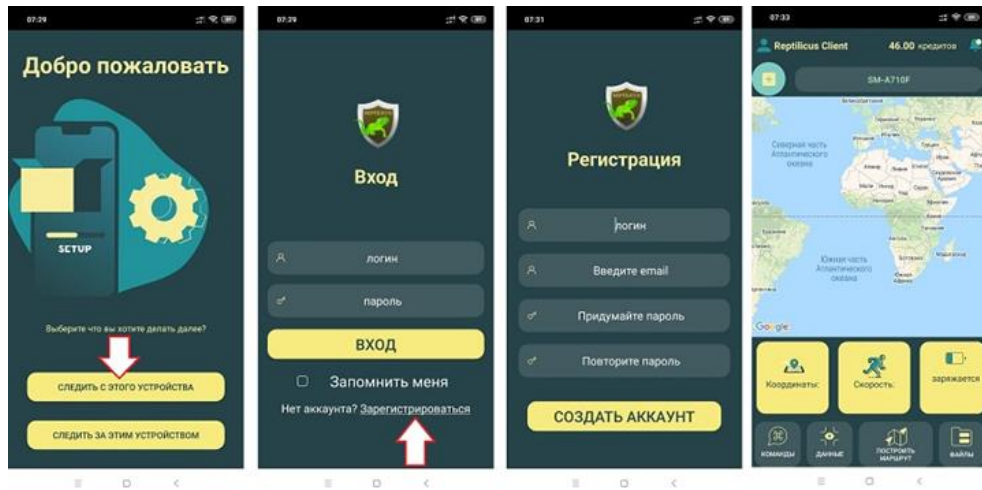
07:29

Добро пожаловать

SETUP

Выберите что вы хотите делать далее?

СЛЕДИТЬ С ЭТОГО УСТРОЙСТВА

СЛЕДИТЬ ЗА ЭТИМ УСТРОЙСТВОМ

07:29

Вход

логин

пароль

ВХОД

Запомнить меня

Нет аккаунта? Зарегистрироваться

07:31

Регистрация

логин

Введите email

Придумайте пароль

Повторите пароль

СОЗДАТЬ АККАУНТ

07:33

Reptilicus Client

46.00 кредитов

SM-A710F

Северная часть Атлантического океана

Южная часть Атлантического океана

Google

Координаты:

Скорость:

заряжается

КОМАНДЫ

ДАННЫЕ

ПОСТРОИТЬ МАРШРУТ

ФАЙЛЫ